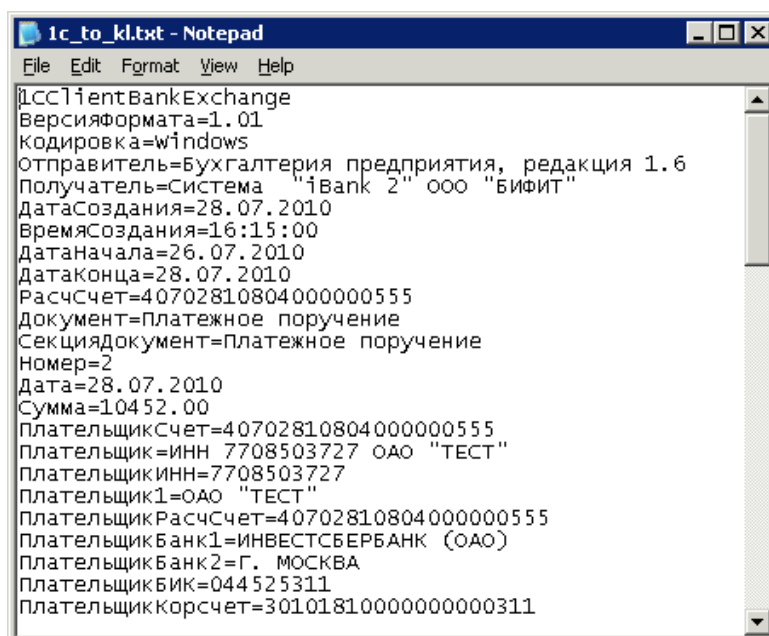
1c_to_kl.txt - Notepad

File Edit Format View Help

1CClientBankExchange
ВерсияФормата=1.01
Кодировка=Windows
Отправитель=Бухгалтерия предприятия, редакция 1.6
Получатель=Система "iBank 2" ООО "БИФИТ"
ДатаСоздания=28.07.2010
ВремяСоздания=16:15:00
ДатаНачала=26.07.2010
ДатаКонца=28.07.2010
РасчСчет=40702810804000000555
Документ=Платежное поручение
СекцияДокумент=Платежное поручение
Номер=2
Дата=28.07.2010
Сумма=10452.00
ПлательщикСчет=40702810804000000555
Плательщик=ИНН 7708503727 ОАО "ТЕСТ"
ПлательщикИНН=7708503727
Плательщик1=ОАО "ТЕСТ"
ПлательщикРасчСчет=40702810804000000555
ПлательщикБанк1=ИНВЕСТСБЕРБАНК (ОАО)
ПлательщикБанк2=Г. МОСКВА
ПлательщикБИК=044525311
ПлательщикКорсчет=30101810000000000311